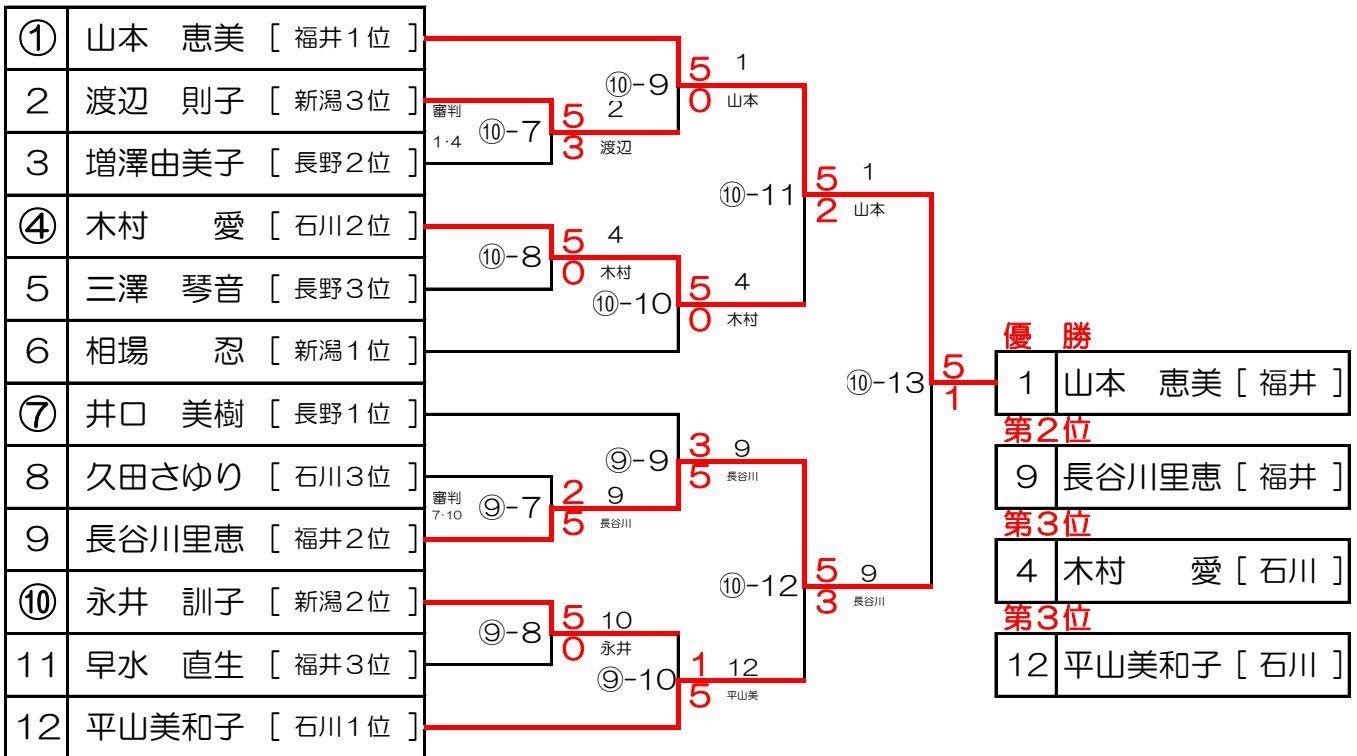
| ① | 山本　恵美 ［ 福井１位 ］ |
|---|---|
| 2 | 渡辺　則子 ［ 新潟３位 ］ |
| 3 | 増澤由美子 ［ 長野２位 ］ |
| ④ | 木村　　愛 ［ 石川２位 ］ |
| 5 | 三澤　琴音 ［ 長野３位 ］ |
| 6 | 相場　　忍 ［ 新潟１位 ］ |
| ⑦ | 井口　美樹 ［ 長野１位 ］ |
| 8 | 久田さゆり ［ 石川３位 ］ |
| 9 | 長谷川里恵 ［ 福井２位 ］ |
| ⑩ | 永井　訓子 ［ 新潟２位 ］ |
| 11 | 早水　直生 ［ 福井３位 ］ |
| 12 | 平山美和子 ［ 石川１位 ］ |

審判 1·4 ⑩-7 5 2 3 渡辺

⑩-9 5 1 0 山本

⑩-8 5 4 0 木村

⑩-10 5 4 0 木村

⑩-11 5 1 2 山本

⑩-13 5 1

審判 7·10 ⑨-7 2 9 5 長谷川

⑨-9 3 9 5 長谷川

⑨-8 5 10 0 永井

⑨-10 1 12 5 平山美

⑩-12 5 9 3 長谷川

優　勝
| 1 | 山本　恵美 ［ 福井 ］ |
|---|---|

第2位
| 9 | 長谷川里恵 ［ 福井 ］ |
|---|---|

第3位
| 4 | 木村　　愛 ［ 石川 ］ |
|---|---|

第3位
| 12 | 平山美和子 ［ 石川 ］ |
|---|---|